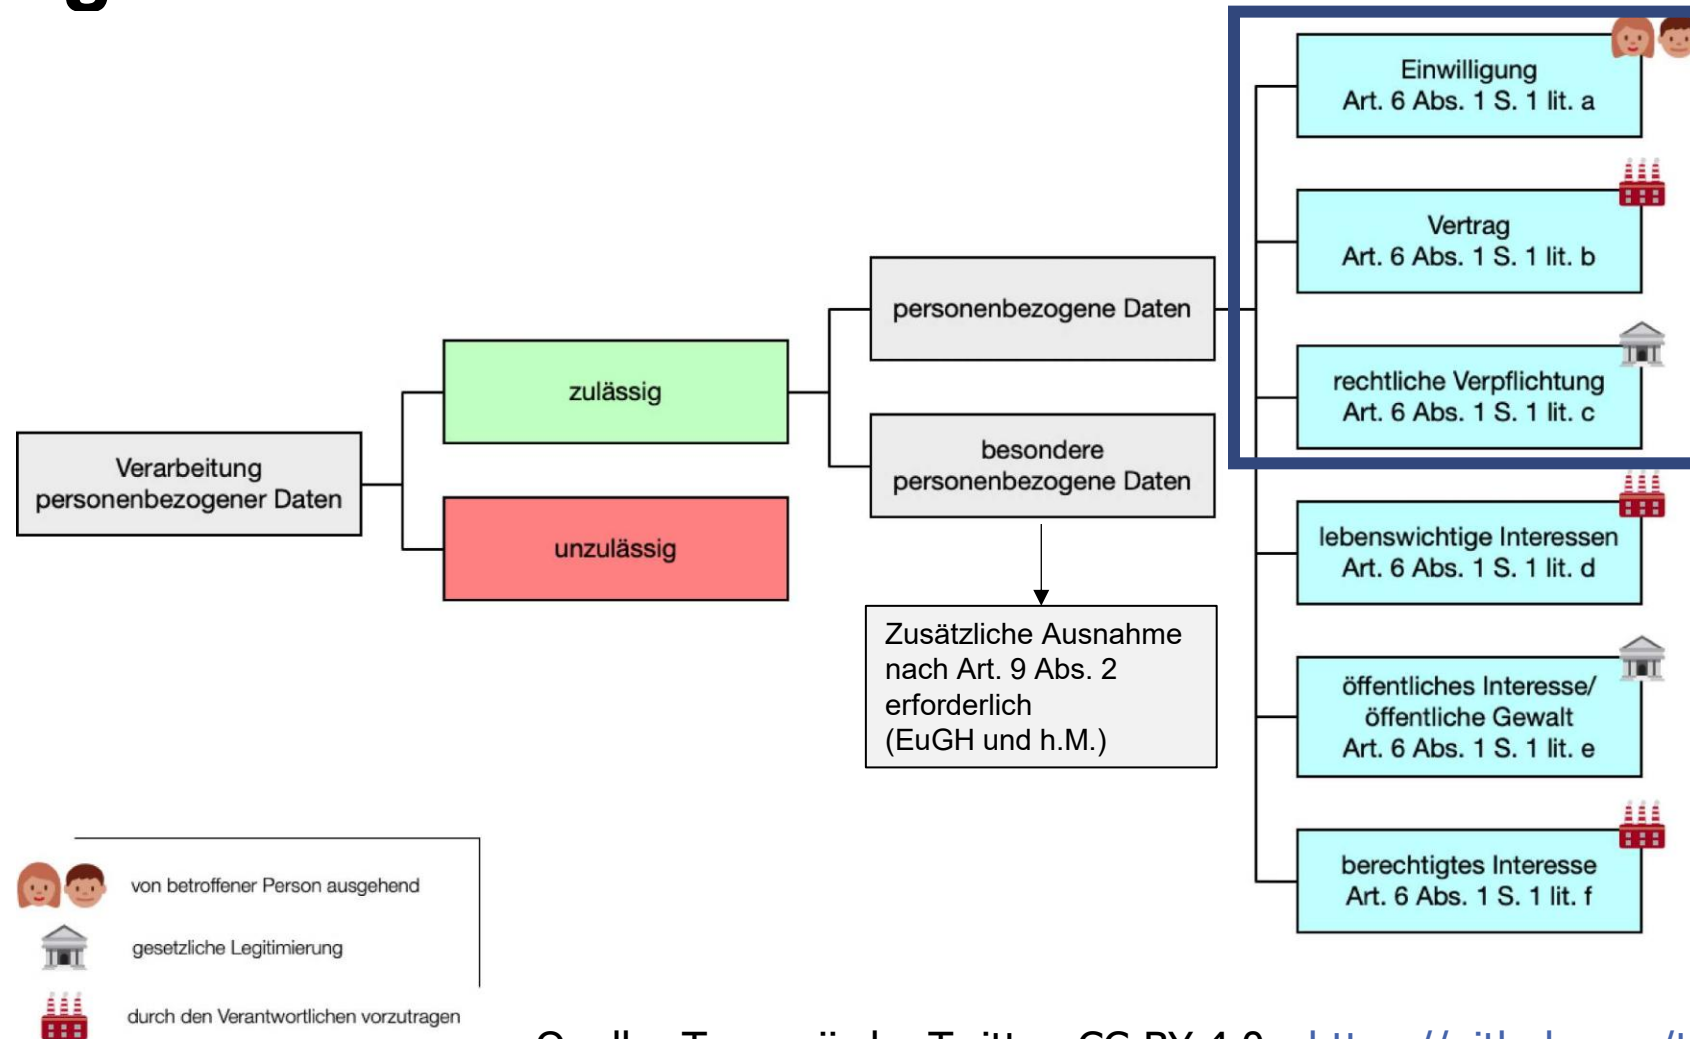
Verarbeitung personenbezogener Daten

zulässig

unzulässig

personenbezogene Daten

besondere personenbezogene Daten

Zusätzliche Ausnahme nach Art. 9 Abs. 2 erforderlich (EuGH und h.M.)

Einwilligung
Art. 6 Abs. 1 S. 1 lit. a

Vertrag
Art. 6 Abs. 1 S. 1 lit. b

rechtliche Verpflichtung
Art. 6 Abs. 1 S. 1 lit. c

lebenswichtige Interessen
Art. 6 Abs. 1 S. 1 lit. d

öffentliches Interesse/ öffentliche Gewalt
Art. 6 Abs. 1 S. 1 lit. e

berechtigtes Interesse
Art. 6 Abs. 1 S. 1 lit. f

von betroffener Person ausgehend

gesetzliche Legitimierung

durch den Verantwortlichen vorzutragen

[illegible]